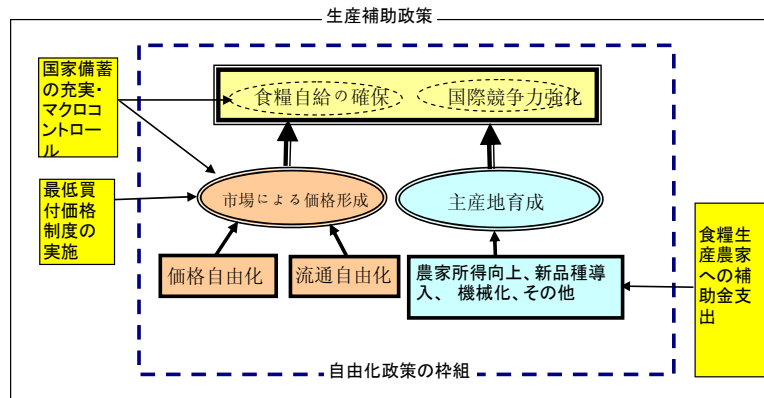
生産補助政策

国家備蓄の充実・マクロコントロール

最低買付価格制度の実施

食糧自給の確保

国際競争力強化

市場による価格形成

主産地育成

価格自由化

流通自由化

農家所得向上、新品種導入、 機械化、その他

食糧生産農家への補助金支出

自由化政策の枠組